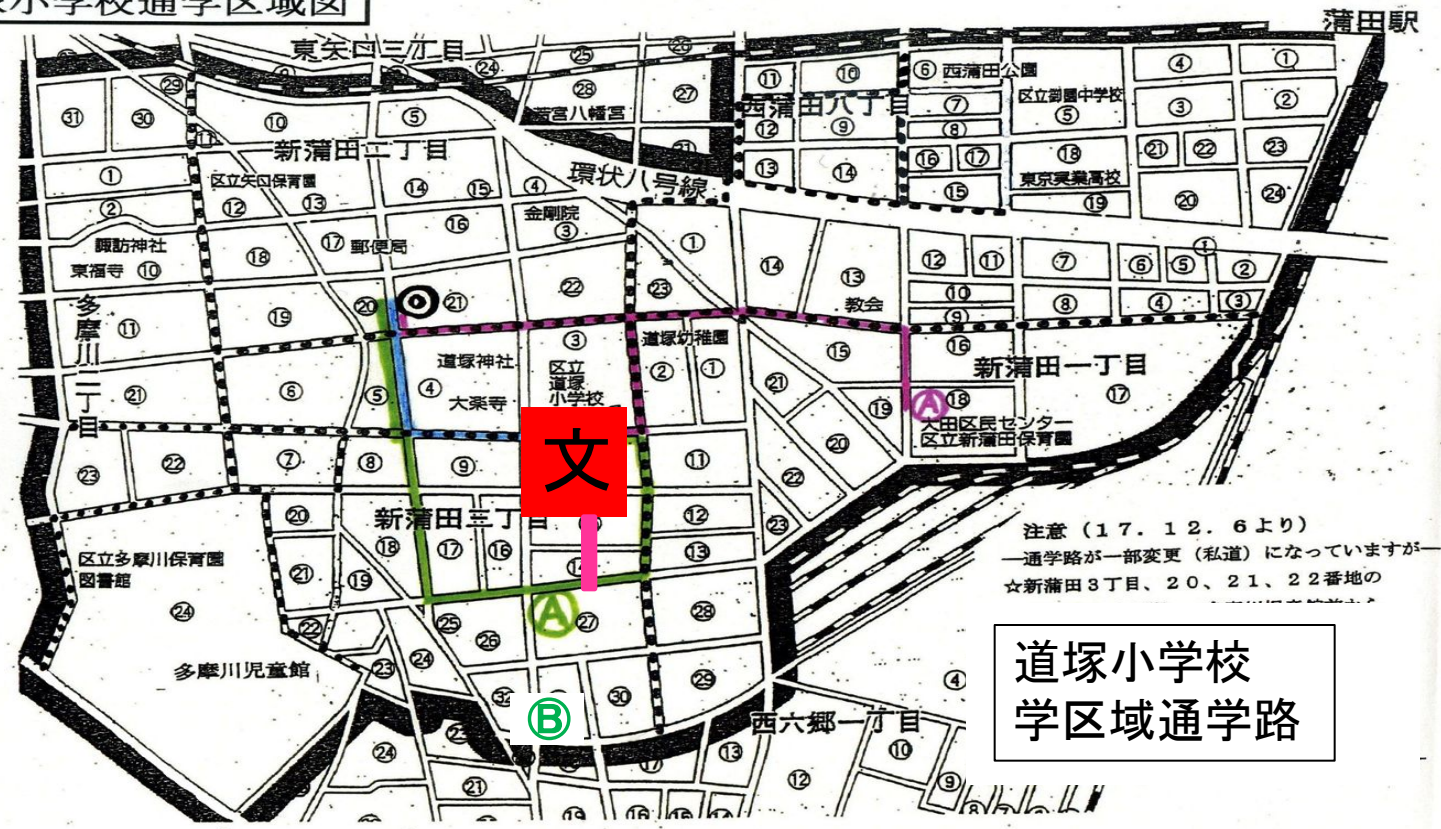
小学校通学区域図

蒲田駅

東矢口三丁目
西蒲田公園
区立御園中学校
西蒲田八丁目
若宮八幡宮
新蒲田二丁目
区立矢口保育園
環状八号線
東京実業高校
金剛院
諏訪神社
東福寺
郵便局
多摩川二丁目
教会
道塚幼稚園
道塚神社
区立道塚小学校
大楽寺
新蒲田一丁目
大田区民センター
区立新蒲田保育園
文
新蒲田三丁目
注意（17．12．6より）
—通学路が一部変更（私道）になっていますが—
☆新蒲田3丁目、20、21、22番地の
区立多摩川保育園
図書館
多摩川児童館
道塚小学校
学区域通学路
西六郷一丁目
Ⓐ
Ⓑ

① ② ③ ④ ⑤ ⑥ ⑦ ⑧ ⑨ ⑩ ⑪ ⑫ ⑬ ⑭ ⑮ ⑯ ⑰ ⑱ ⑲ ⑳ ㉑ ㉒ ㉓ ㉔ ㉕ ㉖ ㉗ ㉘ ㉙ ㉚ ㉛